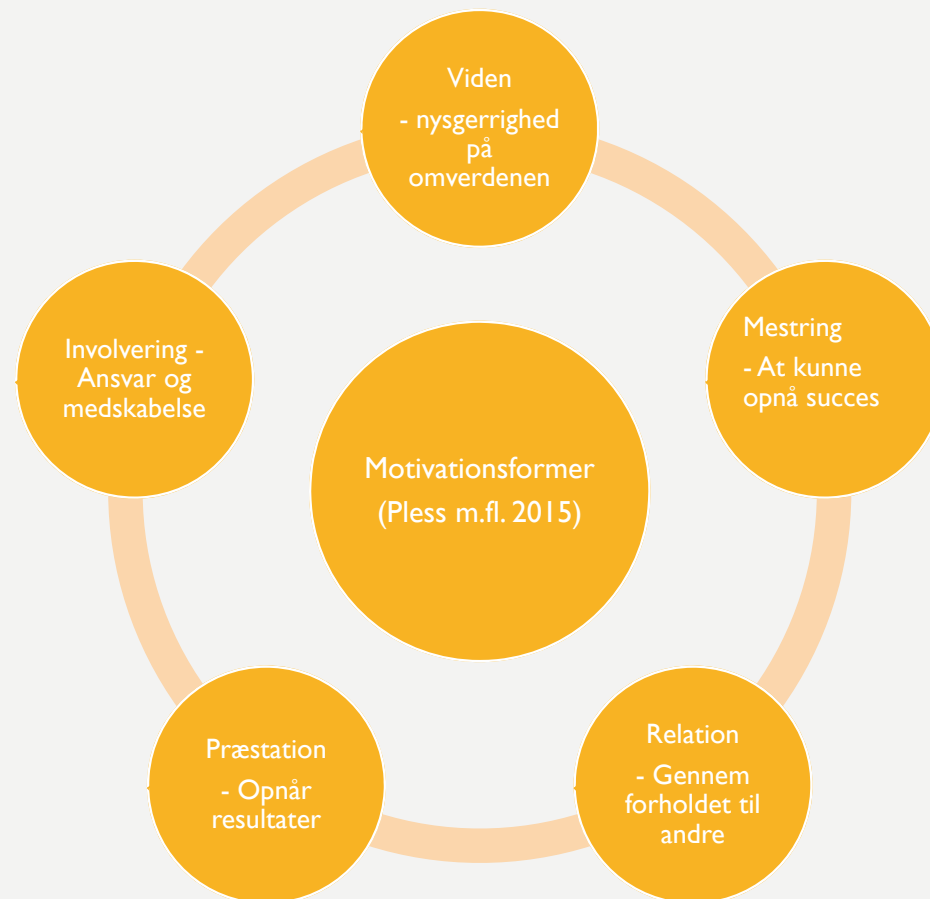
Viden
- nysgerrighed på omverdenen

Mestring
- At kunne opnå succes

Relation
- Gennem forholdet til andre

Præstation
- Opnår resultater

Involvering - Ansvar og medskabelse

Motivationsformer
(Pless m.fl. 2015)